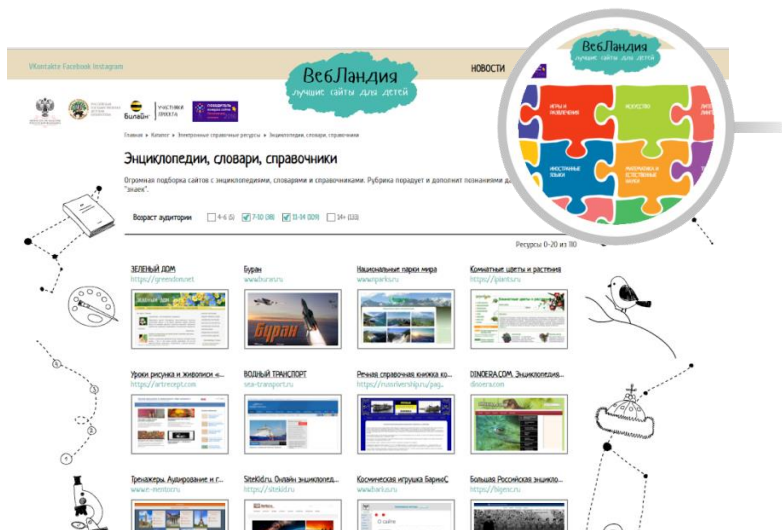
VKontakte Facebook Instagram

ВебЛандия
лучшие сайты для детей

НОВОСТИ

ВебЛандия
лучшие сайты для детей

ИГРЫ И РАЗВЛЕЧЕНИЯ

ИСКУССТВО

ИНОСТРАННЫЕ ЯЗЫКИ

МАТЕМАТИКА И ЕСТЕСТВЕННЫЕ НАУКИ

Билайн

УЧАСТНИКИ ПРОЕКТА

Главная » Каталог » Электронные справочные ресурсы » Энциклопедии, словари, справочники

Энциклопедии, словари, справочники

Огромная подборка сайтов с энциклопедиями, словарями и справочниками. Рубрика порадует и дополнит познаниями д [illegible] "знаек".

Возраст аудитории 4-6 (5) 7-10 (18) 13-14 (109) 14+ (131)

Ресурсы 0-20 из 110

ЗЕЛЕНЫЙ ДОМ
https://greendom.net

Буран
www.buran.ru

Национальные парки мира
www.parks.ru

Комнатные цветы и растения
https://plants.ru

Буран

Уроки рисунка и живописи «...
https://artrecept.com

ВОДНЫЙ ТРАНСПОРТ
sea-transport.ru

Речная справочная книжка ко...
https://riverships.ru/pag...

DINOERA.COM. Энциклопедия...
dinoera.com

Тренажеры. Аудирование и г...
www.e-mentor.ru

SiteKid.ru. Онлайн энциклопед...
https://sitekid.ru

Космическая игрушка БарикС
www.barks.ru

Большая Российская энцикло...
https://bigenc.ru